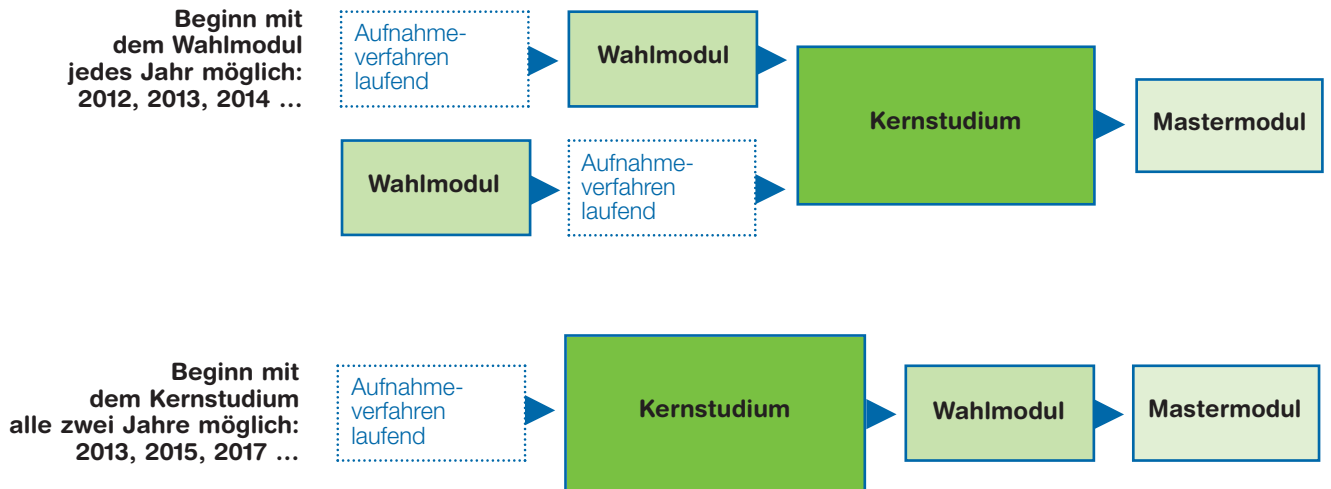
Beginn mit dem Wahlmodul jedes Jahr möglich: 2012, 2013, 2014 …

Aufnahmeverfahren laufend

Wahlmodul

Wahlmodul

Aufnahmeverfahren laufend

Kernstudium

Mastermodul

Beginn mit dem Kernstudium alle zwei Jahre möglich: 2013, 2015, 2017 …

Aufnahmeverfahren laufend

Kernstudium

Wahlmodul

Mastermodul